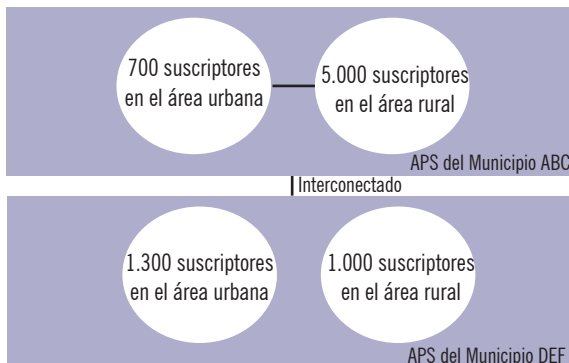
700 suscriptores en el área urbana

5.000 suscriptores en el área rural

APS del Municipio ABC

Interconectado

1.300 suscriptores en el área urbana

1.000 suscriptores en el área rural

APS del Municipio DEF